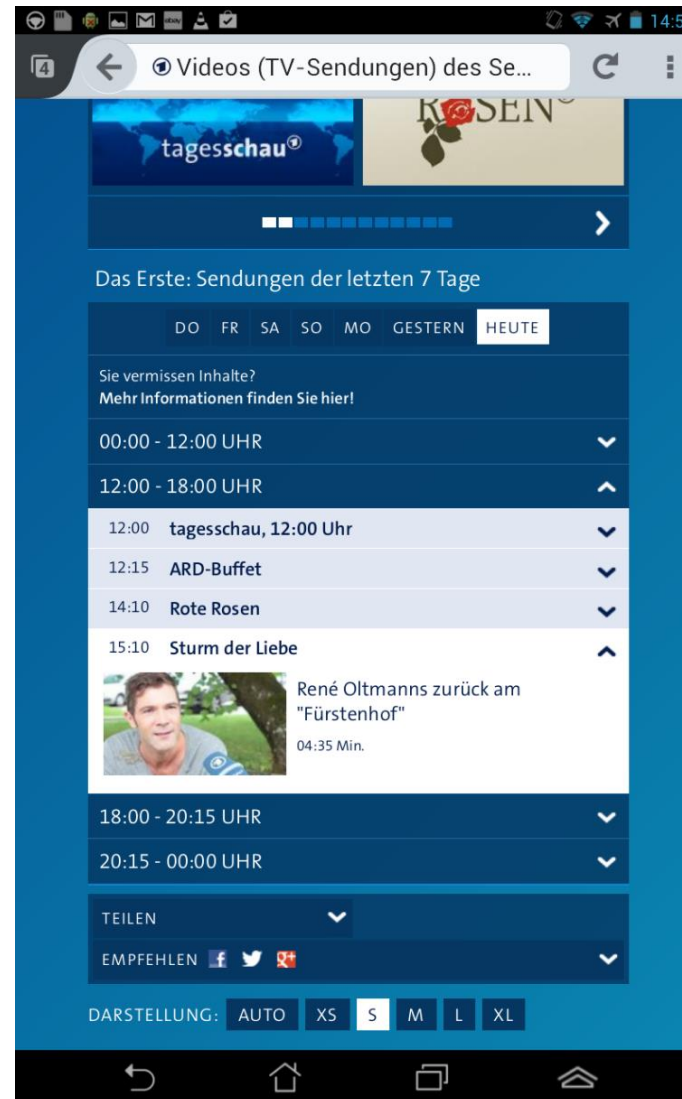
14:5

4

Videos (TV-Sendungen) des Se...

tagesschau

ROSEN

Das Erste: Sendungen der letzten 7 Tage

DO FR SA SO MO GESTERN HEUTE

Sie vermissen Inhalte?
Mehr Informationen finden Sie hier!

00:00 - 12:00 UHR

12:00 - 18:00 UHR

12:00 tagesschau, 12:00 Uhr

12:15 ARD-Buffet

14:10 Rote Rosen

15:10 Sturm der Liebe

René Oltmanns zurück am "Fürstenhof"

04:35 Min.

18:00 - 20:15 UHR

20:15 - 00:00 UHR

TEILEN

EMPFEHLEN

DARSTELLUNG: AUTO XS S M L XL